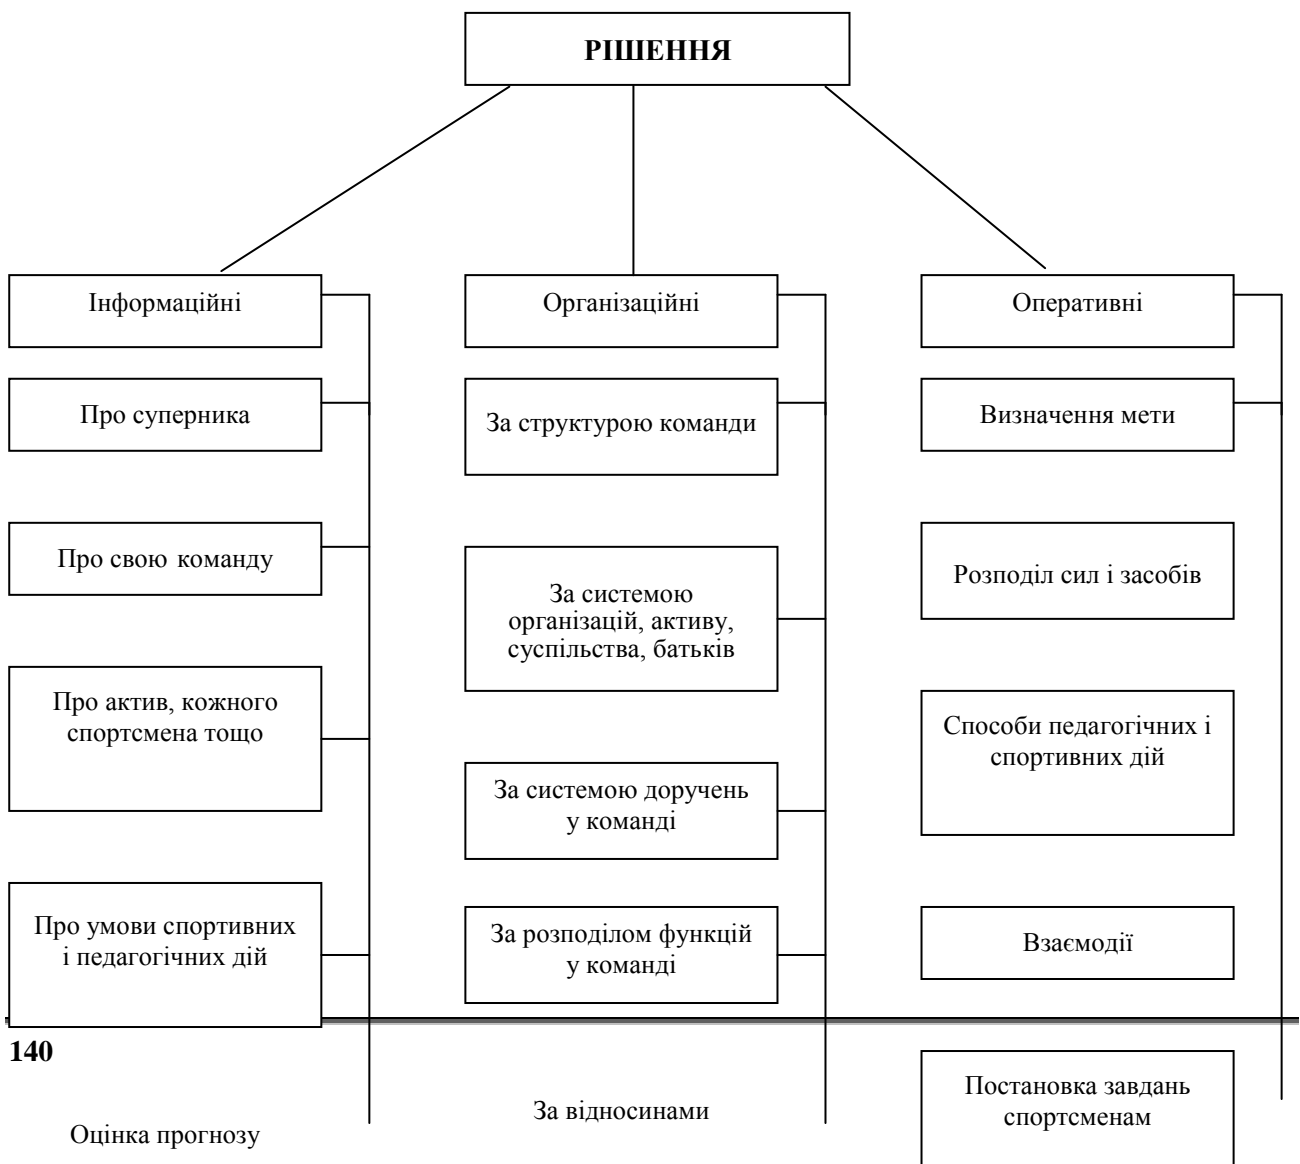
РІШЕННЯ

Інформаційні

Про суперника

Про свою команду

Про актив, кожного спортсмена тощо

Про умови спортивних і педагогічних дій

Організаційні

За структурою команди

За системою організацій, активу, суспільства, батьків

За системою доручень у команді

За розподілом функцій у команді

Оперативні

Визначення мети

Розподіл сил і засобів

Способи педагогічних і спортивних дій

Взаємодії

140

Оцінка прогнозу

За відносинами

Постановка завдань спортсменам